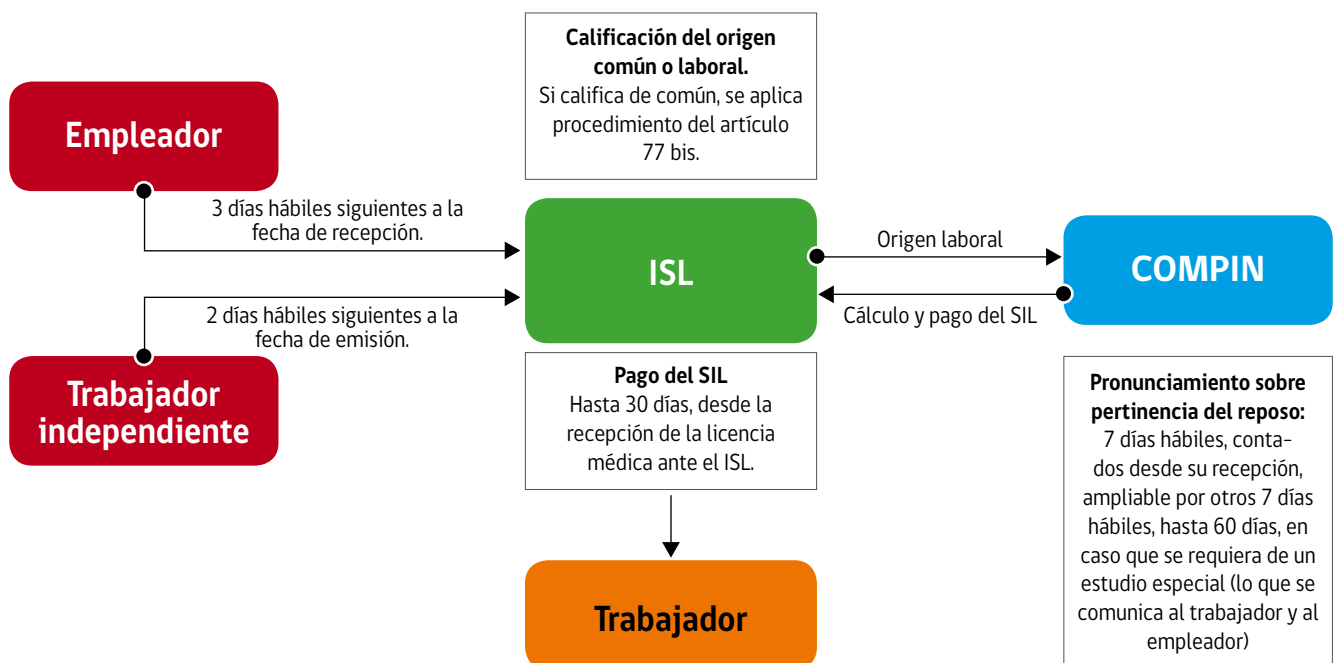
Calificación del origen común o laboral.
Si califica de común, se aplica procedimiento del artículo 77 bis.

Empleador

3 días hábiles siguientes a la fecha de recepción.

ISL

Origen laboral

COMPIN

Cálculo y pago del SIL

2 días hábiles siguientes a la fecha de emisión.

Trabajador independiente

Pago del SIL
Hasta 30 días, desde la recepción de la licencia médica ante el ISL.

Pronunciamiento sobre pertinencia del reposo:
7 días hábiles, contados desde su recepción, ampliable por otros 7 días hábiles, hasta 60 días, en caso que se requiera de un estudio especial (lo que se comunica al trabajador y al empleador)

Trabajador